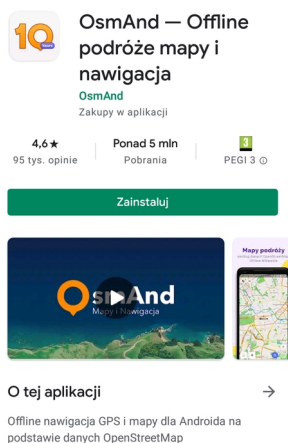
10 Years

OsmAnd — Offline podróże mapy i nawigacja

OsmAnd

Zakupy w aplikacji

4,6★
95 tys. opinie

Ponad 5 mln
Pobrania

3
PEGI 3 ⓘ

Zainstaluj

OsmAnd
Mapy i Nawigacja

Mapy podróży

O tej aplikacji

→

Offline nawigacja GPS i mapy dla Androida na podstawie danych OpenStreetMap